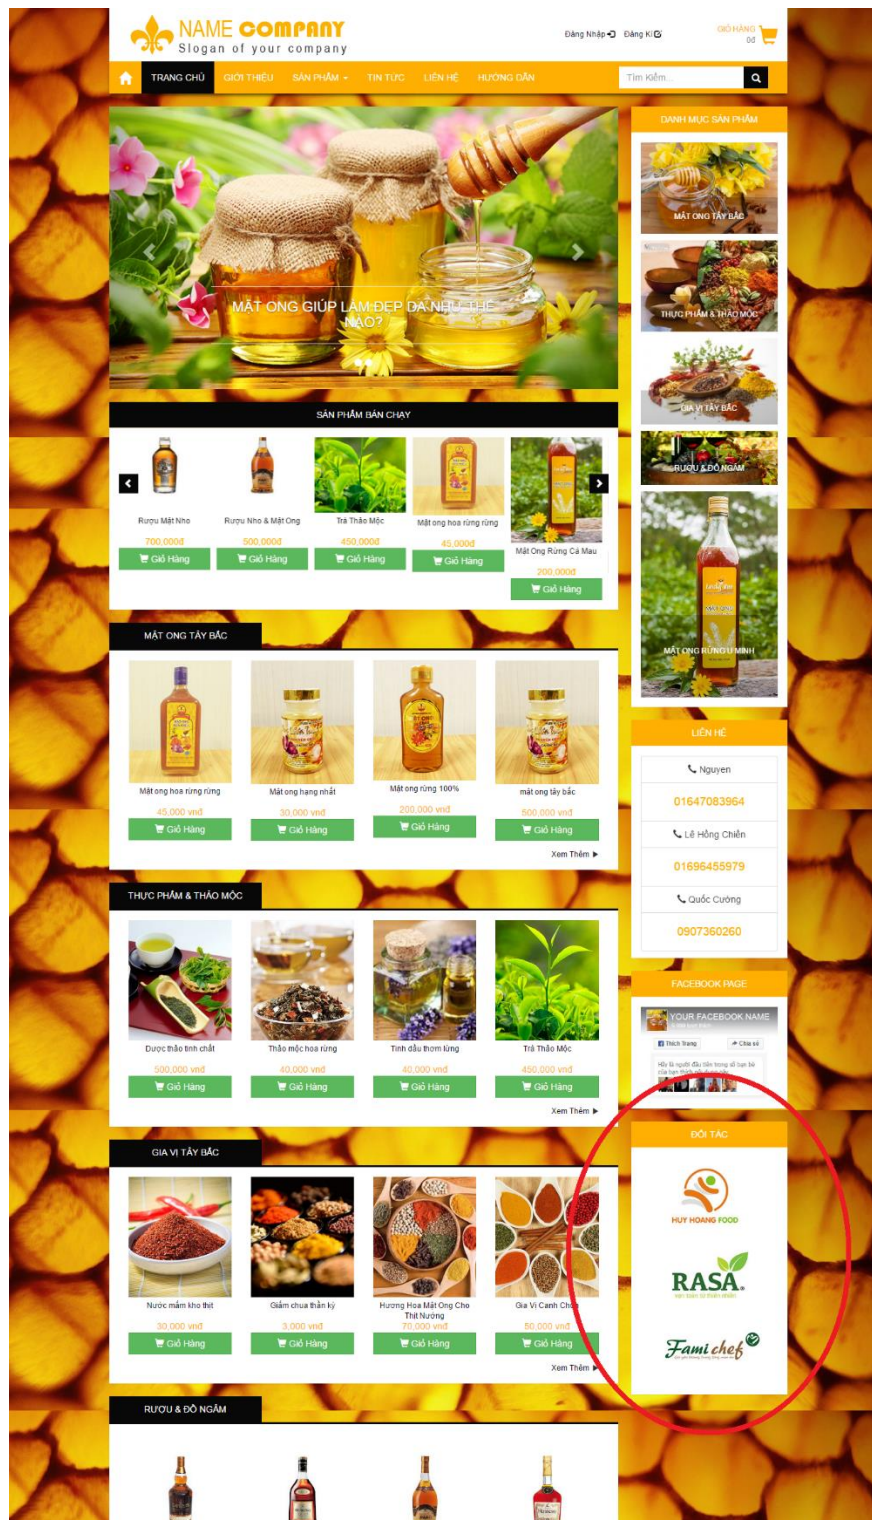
NAME COMPANY
Slogan of your company

Đăng Nhập Đăng Kí

GIỎ HÀNG
0đ

TRANG CHỦ GIỚI THIỆU SẢN PHẨM TIN TỨC LIÊN HỆ HƯỚNG DẪN

Tìm Kiếm...

MẬT ONG GIÚP LÀM ĐẸP DA NHƯ THẾ NÀO?

SẢN PHẨM BÁN CHẠY

Rượu Mật Nho
700.000đ
Giỏ Hàng

Rượu Nho & Mật Ong
500.000đ
Giỏ Hàng

Trà Thảo Mộc
450.000đ
Giỏ Hàng

Mật ong hoa rừng rừng
45.000đ
Giỏ Hàng

Mật Ong Rừng Cà Mau
200.000đ
Giỏ Hàng

MẬT ONG TÂY BẮC

Mật ong hoa rừng rừng
45.000 vnđ
Giỏ Hàng

Mật ong hạng nhất
30.000 vnđ
Giỏ Hàng

Mật ong rừng 100%
200.000 vnđ
Giỏ Hàng

mật ong tây bắc
500.000 vnđ
Giỏ Hàng

Xem Thêm

THỰC PHẨM & THẢO MỘC

Dược thảo tinh chất
500.000 vnđ
Giỏ Hàng

Thảo mộc hoa rừng
40.000 vnđ
Giỏ Hàng

Tinh dầu thơm lừng
40.000 vnđ
Giỏ Hàng

Trà Thảo Mộc
450.000 vnđ
Giỏ Hàng

Xem Thêm

GIA VỊ TÂY BẮC

Nước mắm kho thịt
30.000 vnđ
Giỏ Hàng

Giấm chua thần kỳ
3.000 vnđ
Giỏ Hàng

Hương Hoa Mật Ong Cho Thịt Nướng
70.000 vnđ
Giỏ Hàng

Gia Vị Canh Chua
50.000 vnđ
Giỏ Hàng

Xem Thêm

RƯỢU & ĐỒ NGÂM

DANH MỤC SẢN PHẨM

MẬT ONG TÂY BẮC
THỰC PHẨM & THẢO MỘC
GIA VỊ TÂY BẮC
RƯỢU & ĐỒ NGÂM
MẬT ONG RỪNG U MINH

LIÊN HỆ

Nguyen
01647083964
Lê Hồng Chiến
01696455979
Quốc Cường
0907360260

FACEBOOK PAGE

YOUR FACEBOOK NAME
Thích Trang
Chia sẻ
Hãy là người đầu tiên trong số bạn bè của bạn thích nội dung này

ĐỐI TÁC

HUY HOANG FOOD
RASA
Fami chef